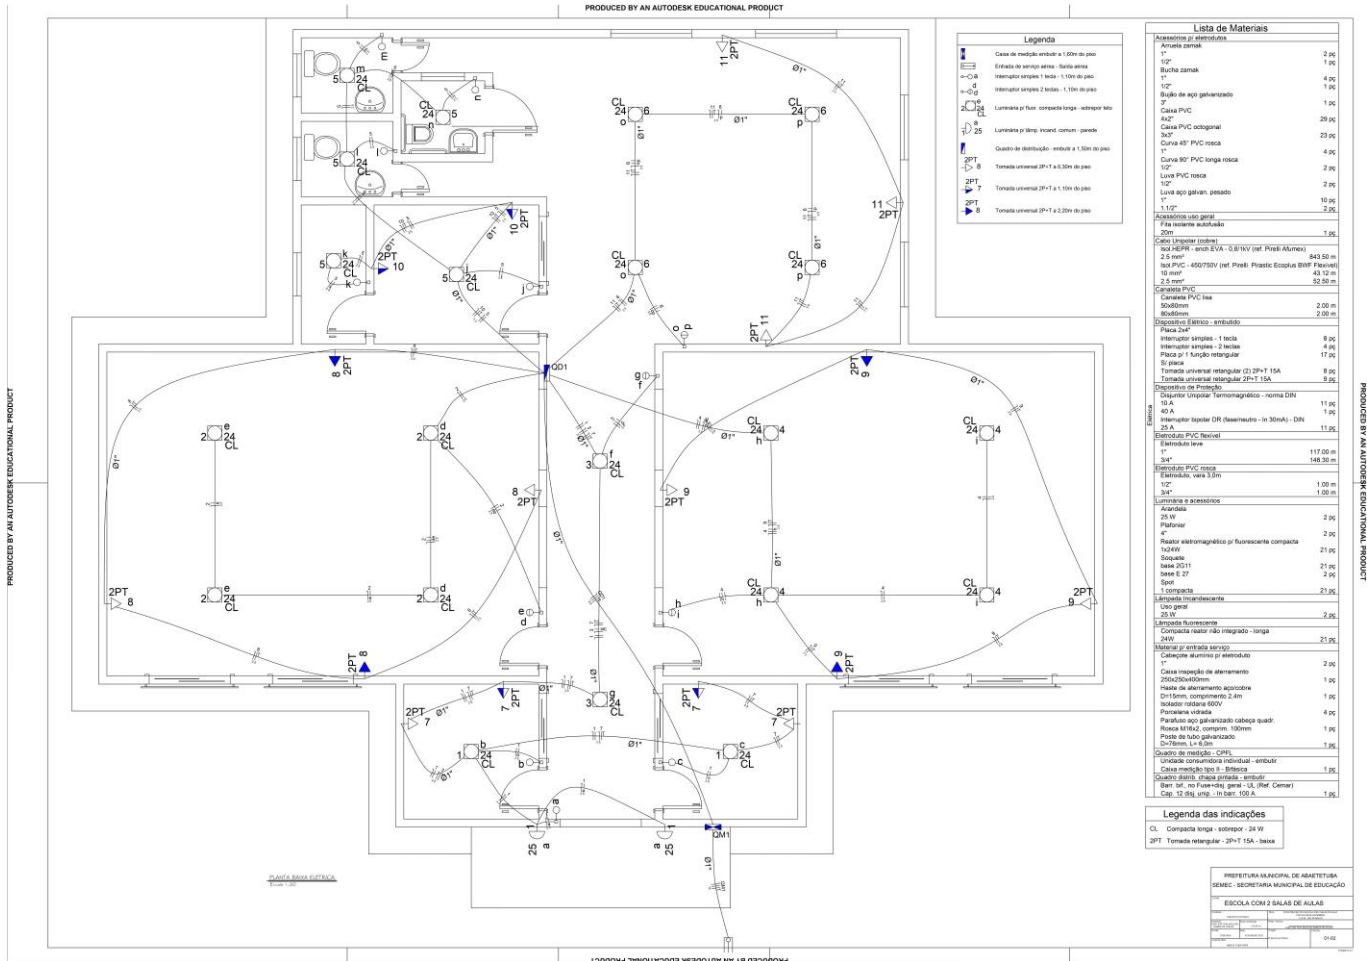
PRODUCED BY AN AUTODESK EDUCATIONAL PRODUCT

Legenda

Caixa de medição embutir a 1,60m do piso
Entrada de serviço aérea - Saída aérea
Interruptor simples 1 tecla - 1,10m do piso
Interruptor simples 2 teclas - 1,10m do piso
Luminária p/ fluor. compacta longa - sobrepor teto
Luminária p/ lâmp. incand. comum - parede
Quadro de distribuição - embutir a 1,50m do piso
Tomada universal 2P+T a 0,30m do piso
Tomada universal 2P+T a 1,10m do piso
Tomada universal 2P+T a 2,20m do piso

Lista de Materiais

| | |
|---|---|
| Acessórios p/ eletrodutos | |
| Arruela zamak | |
| 1" | 2 pç |
| 1/2" | 1 pç |
| Bucha zamak | |
| 1" | 4 pç |
| 1/2" | 1 pç |
| Bujão de aço galvanizado | |
| 3" | 1 pç |
| Caixa PVC | |
| 4x2" | 29 pç |
| Caixa PVC octogonal | |
| 3x3" | 23 pç |
| Curva 45° PVC rosca | |
| 1" | 4 pç |
| Curva 90° PVC longa rosca | |
| 1/2" | 2 pç |
| Luva PVC rosca | |
| 1/2" | 2 pç |
| Luva aço galvan. pesado | |
| 1" | 10 pç |
| 1.1/2" | 2 pç |
| Acessórios uso geral | |
| Fita isolante autofusão | |
| 20m | 1 pç |
| Cabo Unipolar (cobre) | |
| Isol.HEPR - ench.EVA - 0,6/1kV (ref. Pirelli Afumex) | |
| 2.5 mm² | 843.50 m |
| Isol.PVC - 450/750V (ref. Pirelli Pirastic Ecoplus BWF Flexível) | |
| 10 mm² | 43.12 m |
| 2.5 mm² | 52.50 m |
| Canaleta PVC | |
| Canaleta PVC lisa | |
| 50x80mm | 2.00 m |
| 80x80mm | 2.00 m |
| Dispositivo Elétrico - embutido | |
| Placa 2x4" | |
| Interruptor simples - 1 tecla | 8 pç |
| Interruptor simples - 2 teclas | 4 pç |
| Placa p/ 1 função retangular | 17 pç |
| S/ placa | |
| Tomada universal retangular (2) 2P+T 15A | 8 pç |
| Tomada universal retangular 2P+T 15A | 9 pç |
| Dispositivo de Proteção | |
| Disjuntor Unipolar Termomagnético - norma DIN | |
| 10 A | 11 pç |
| 40 A | 1 pç |
| Interruptor bipolar DR (fase/neutro - In 30mA) - DIN | |
| 25 A | 11 pç |
| Eletroduto PVC flexível | |
| Eletroduto leve | |
| 1" | 117.00 m |
| 3/4" | 148.30 m |
| Eletroduto PVC rosca | |
| Eletroduto, vara 3,0m | |
| 1/2" | 1.00 m |
| 3/4" | 1.00 m |
| Luminária e acessórios | |
| Arandela | |
| 25 W | 2 pç |
| Plafonier | |
| 4" | 2 pç |
| Reator eletromagnético p/ fluorescente compacta | |
| 1x24W | 21 pç |
| Soquete | |
| base 2G11 | 21 pç |
| base E 27 | 2 pç |
| Spot | |
| 1 compacta | 21 pç |
| Lâmpada Incandescente | |
| Uso geral | |
| 25 W | 2 pç |
| Lâmpada fluorescente | |
| Compacta reator não integrado - longa | |
| 24W | 21 pç |
| Material p/ entrada serviço | |
| Cabeçote alumínio p/ eletroduto | |
| 1" | 2 pç |
| Caixa inspeção de aterramento | |
| 250x250x400mm | 1 pç |
| Haste de aterramento aço/cobre | |
| D=15mm, comprimento 2,4m | 1 pç |
| Isolador roldana 600V | |
| Porcelana vidrada | 4 pç |
| Parafuso aço galvanizado cabeça quadr. | |
| Rosca M16x2, comprim. 100mm | 1 pç |
| Poste de tubo galvanizado | |
| D=76mm, L= 6,0m | 1 pç |
| Quadro de medição - CPFL | |
| Unidade consumidora individual - embutir | |
| Caixa medição tipo II - Bifásica | 1 pç |
| Quadro distrib. chapa pintada - embutir | |
| Barr. bif., no Fuse+disj. geral - UL (Ref. Cemar) | |
| Cap. 12 disj. unip. - In barr. 100 A | 1 pç |

Elétrica

Legenda das indicações
CL Compacta longa - sobrepor - 24 W
2PT Tomada retangular - 2P+T 15A - baixa

PREFEITURA MUNICIPAL DE ABAETETUBA
SEMEC - SECRETARIA MUNICIPAL DE EDUCAÇÃO
ESCOLA COM 2 SALAS DE AULAS
01-02

PLANTA BAIXA ELÉTRICA
Escala 1:50

QD1
QM1

5 m 24 CL
E
5 l 24 CL
CL 24 5 n
5 k 24 CL k
2PT 10
10 2PT
5 24 CL j
j
11 2PT
CL 24 6 o
CL 24 6 p
Ø1"
CL 24 6 o
CL 24 6 p
11 2PT
2PT 11
o p
8 2PT
2PT 9
g f
2 e 24 CL
2 d 24 CL
3 f 24 CL
CL 24 h 4
CL 24 i 4
8 2PT
2PT 9
2PT 8
2 e 24 CL
2 d 24 CL
e d
h i
CL 24 h 4
CL 24 i 4
2PT 9
2PT 8
2PT 9
2PT 7
7 2PT
3 g 24 CL
2PT 7
7 2PT
1 b 24 CL
b
1 c 24 CL
c
a
25 a
a 25
Ø1"
PRODUCED BY AN AUTODESK EDUCATIONAL PRODUCT
PRODUCED BY AN AUTODESK EDUCATIONAL PRODUCT
PRODUCED BY AN AUTODESK EDUCATIONAL PRODUCT